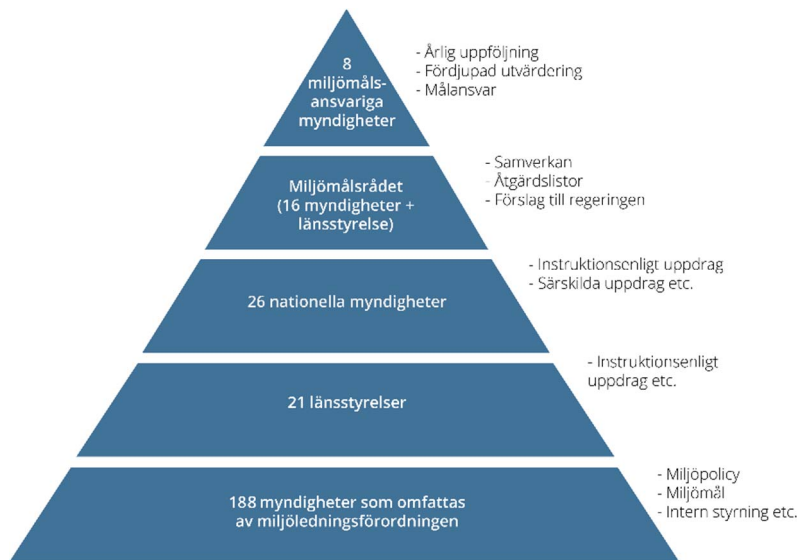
8 miljömålsansvariga myndigheter

- Årlig uppföljning
- Fördjupad utvärdering
- Målansvar

Miljömålsrådet (16 myndigheter + länsstyrelse)

- Samverkan
- Åtgärdslistor
- Förslag till regeringen

26 nationella myndigheter

- Instruktionsenligt uppdrag
- Särskilda uppdrag etc.

21 länsstyrelser

- Instruktionsenligt uppdrag etc.

188 myndigheter som omfattas av miljöledningsförordningen

- Miljöpolicy
- Miljömål
- Intern styrning etc.